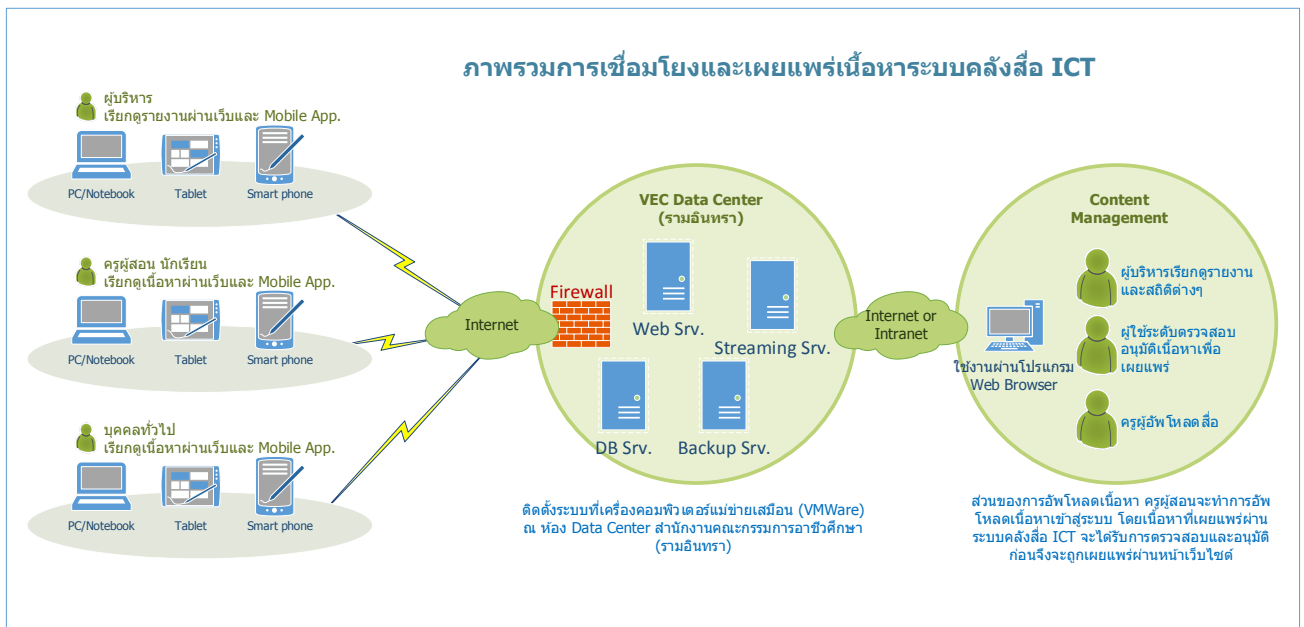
ภาพรวมการเชื่อมโยงและเผยแพร่เนื้อหาระบบคลังสื่อ ICT

ผู้บริหาร
เรียกดูรายงานผ่านเว็บและ Mobile App.

PC/Notebook
Tablet
Smart phone

ครูผู้สอน นักเรียน
เรียกดูเนื้อหาผ่านเว็บและ Mobile App.

PC/Notebook
Tablet
Smart phone

บุคคลทั่วไป
เรียกดูเนื้อหาผ่านเว็บและ Mobile App.

PC/Notebook
Tablet
Smart phone

Internet

VEC Data Center
(รามอินทรา)

Firewall

Web Srv.

Streaming Srv.

DB Srv.

Backup Srv.

ติดตั้งระบบที่เครื่องคอมพิวเตอร์แม่ข่ายเสมือน (VMWare) ณ ห้อง Data Center สำนักงานคณะกรรมการอาชีวศึกษา (รามอินทรา)

Internet or Intranet

ใช้งานผ่านโปรแกรม Web Browser

Content Management

ผู้บริหารเรียกดูรายงานและสถิติต่างๆ

ผู้ใช้ระดับตรวจสอบอนุมัติเนื้อหาเพื่อเผยแพร่

ครูผู้อัพโหลดสื่อ

ส่วนของการอัพโหลดเนื้อหา ครูผู้สอนจะทำการอัพโหลดเนื้อหาเข้าสู่ระบบ โดยเนื้อหาที่เผยแพร่ผ่านระบบคลังสื่อ ICT จะได้รับการตรวจสอบและอนุมัติก่อนจึงจะถูกเผยแพร่ผ่านหน้าเว็บไซต์